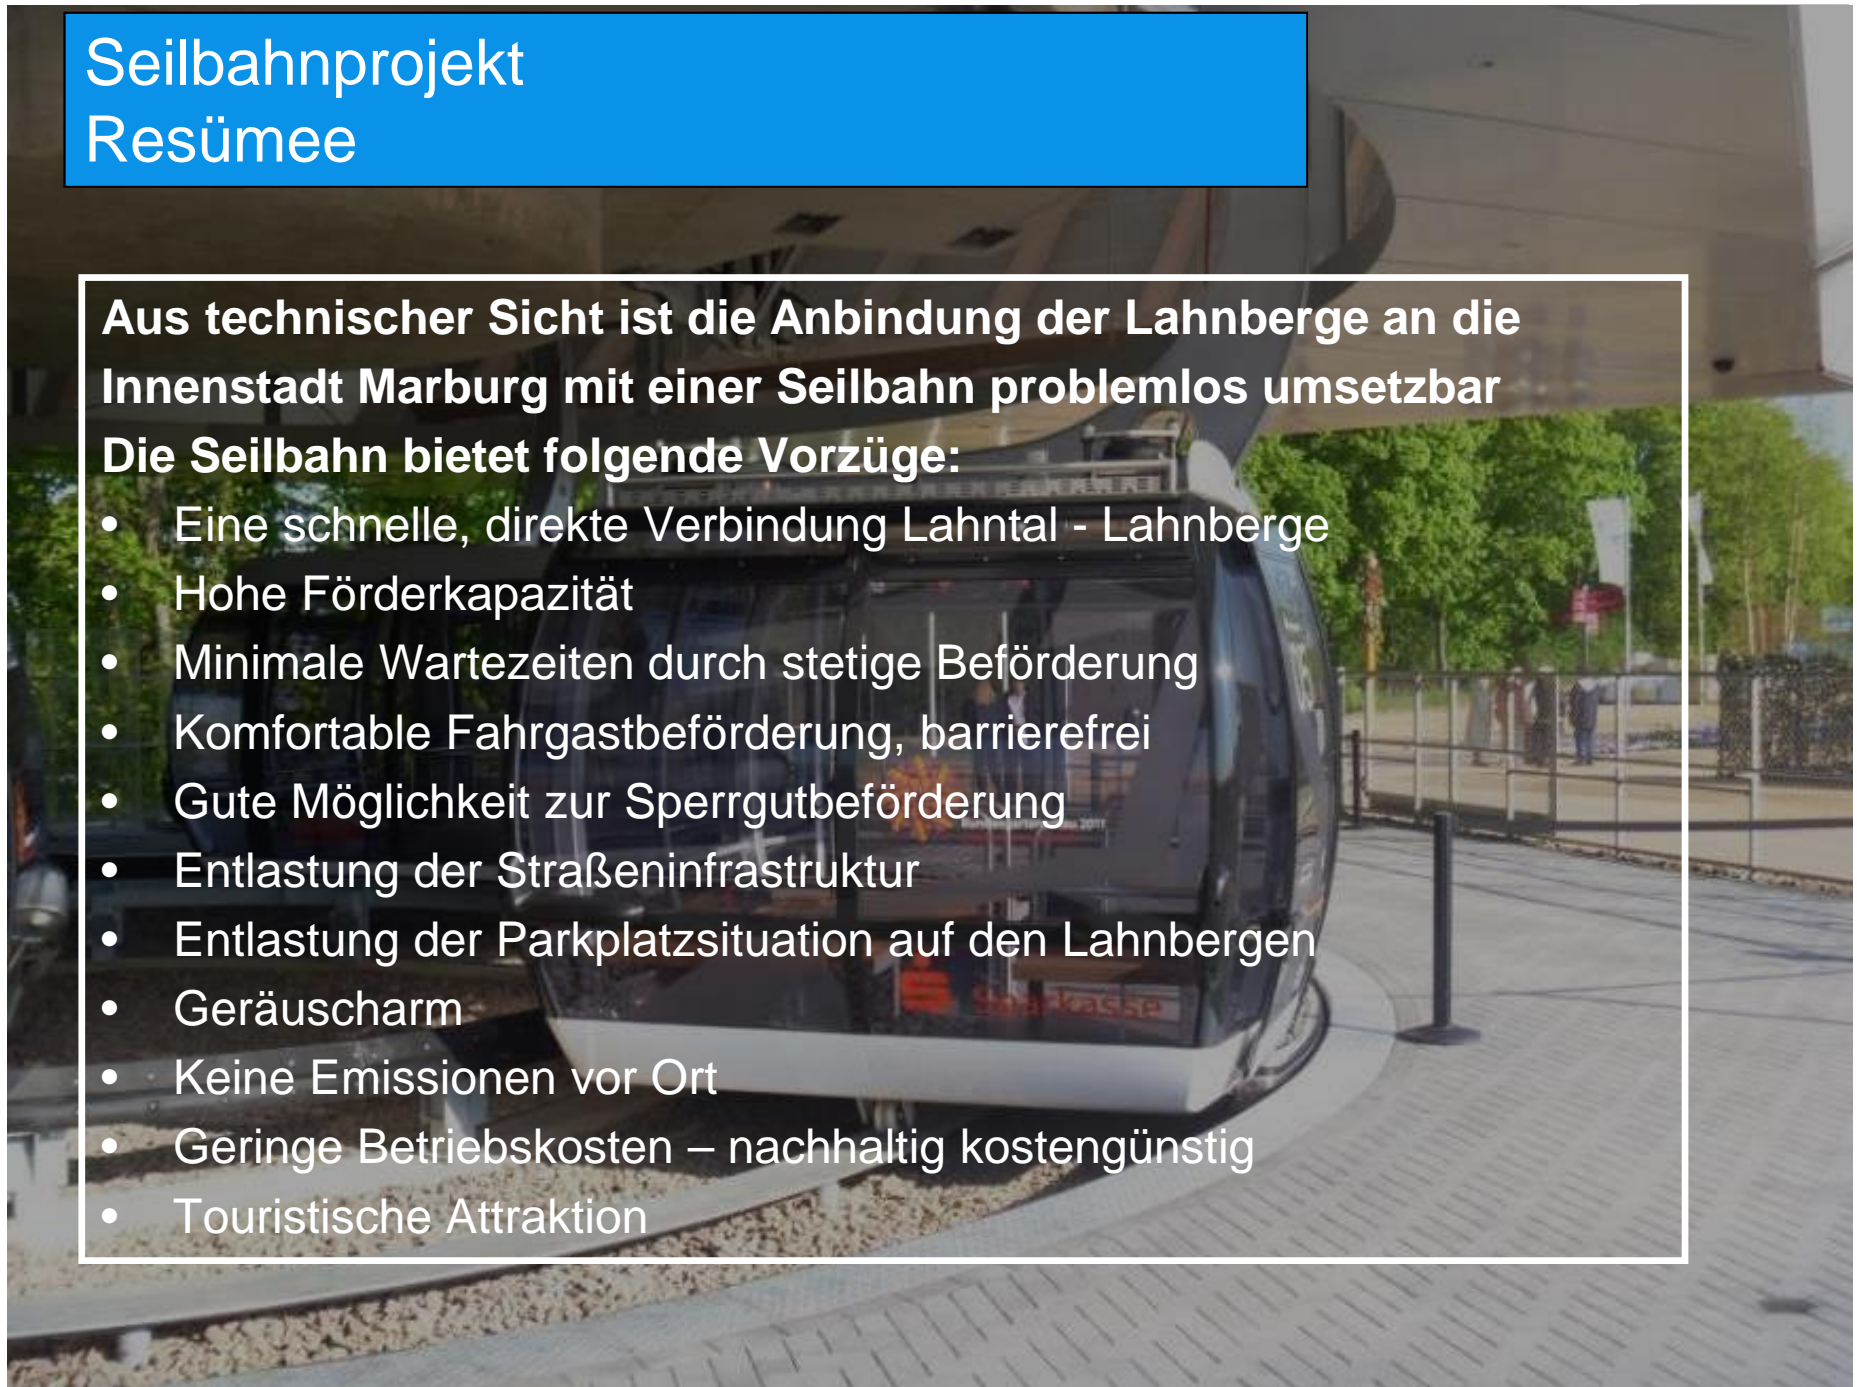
Seilbahnprojekt
Resümee

Aus technischer Sicht ist die Anbindung der Lahnberge an die Innenstadt Marburg mit einer Seilbahn problemlos umsetzbar
Die Seilbahn bietet folgende Vorzüge:

- Eine schnelle, direkte Verbindung Lahntal - Lahnberge
- Hohe Förderkapazität
- Minimale Wartezeiten durch stetige Beförderung
- Komfortable Fahrgastbeförderung, barrierefrei
- Gute Möglichkeit zur Sperrgutbeförderung
- Entlastung der Straßeninfrastruktur
- Entlastung der Parkplatzsituation auf den Lahnbergen
- Geräuscharm
- Keine Emissionen vor Ort
- Geringe Betriebskosten – nachhaltig kostengünstig
- Touristische Attraktion